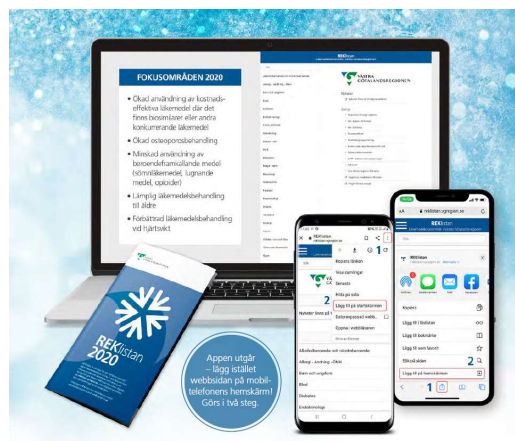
FOKUSOMRÅDEN 2020

• Ökad användning av kostnadseffektiva läkemedel där det finns biosimilarer eller andra konkurrerande läkemedel
• Ökad osteoporosbehandling
• Minskad användning av beroendeframkallande medel (sömnläkemedel, lugnande medel, opioider)
• Lämplig läkemedelsbehandling till äldre
• Förbättrad läkemedelsbehandling vid hjärtsvikt

REKlistan

VÄSTRA GÖTALANDSREGIONEN

REKlistan 2020

Appen utgår – lägg istället webbsidan på mobiltelefonens hemskärm! Görs i två steg.

REKlistan

Kopiera länken
Visa samlingar
Senaste
Hitta på sida
Lägg till på startskärmen
Datorversion webb
Öppna i webbläsare

Nyheter

Allmänmedicin och infektioner
Allergi - andning - ÖNH
Barn och ungdom
Blod
Diabetes
Endokrinologi

1
2

reklistan.vgregion.se

REKlistan

Kopiera
Lägg till i listan
Lägg till bokmärke
Lägg till som favorit
Sök på sidan
Lägg till på hemskärmen

2
1